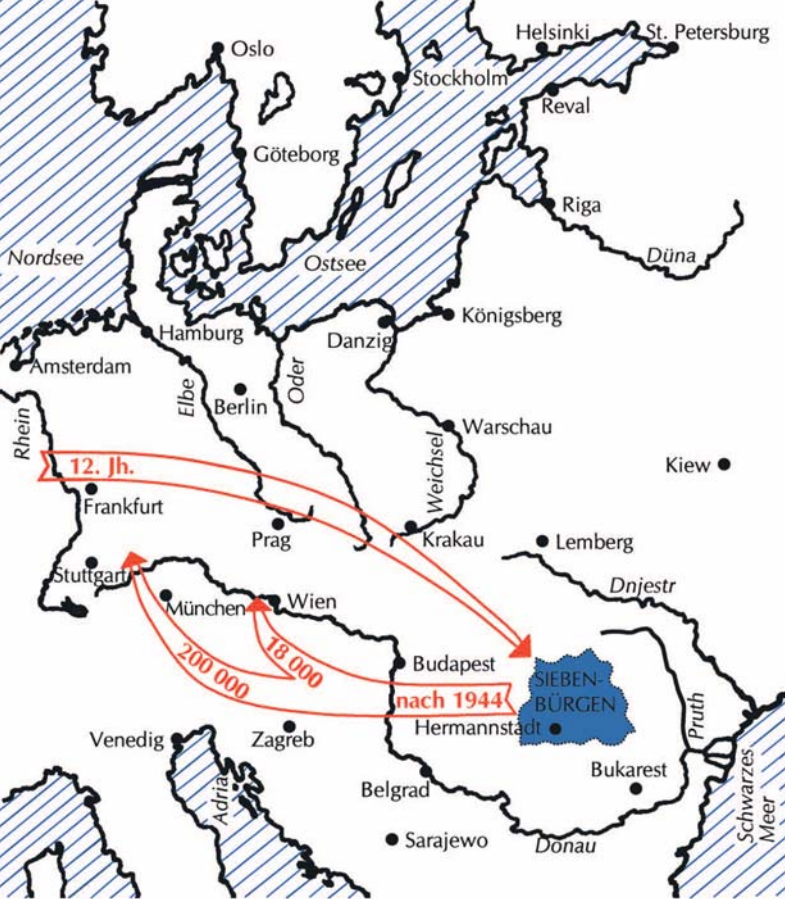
Oslo
Helsinki
St. Petersburg
Stockholm
Reval
Göteborg
Riga
Düna
Nordsee
Ostsee
Hamburg
Königsberg
Danzig
Amsterdam
Elbe
Oder
Berlin
Warschau
Rhein
Weichsel
12. Jh.
Kiew
Frankfurt
Prag
Krakau
Lemberg
Stuttgart
Dnjestr
München
Wien
18 000
200 000
Budapest
SIEBENBÜRGEN
nach 1944
Hermannstadt
Pruth
Venedig
Zagreb
Adria
Bukarest
Belgrad
Schwarzes Meer
Sarajewo
Donau